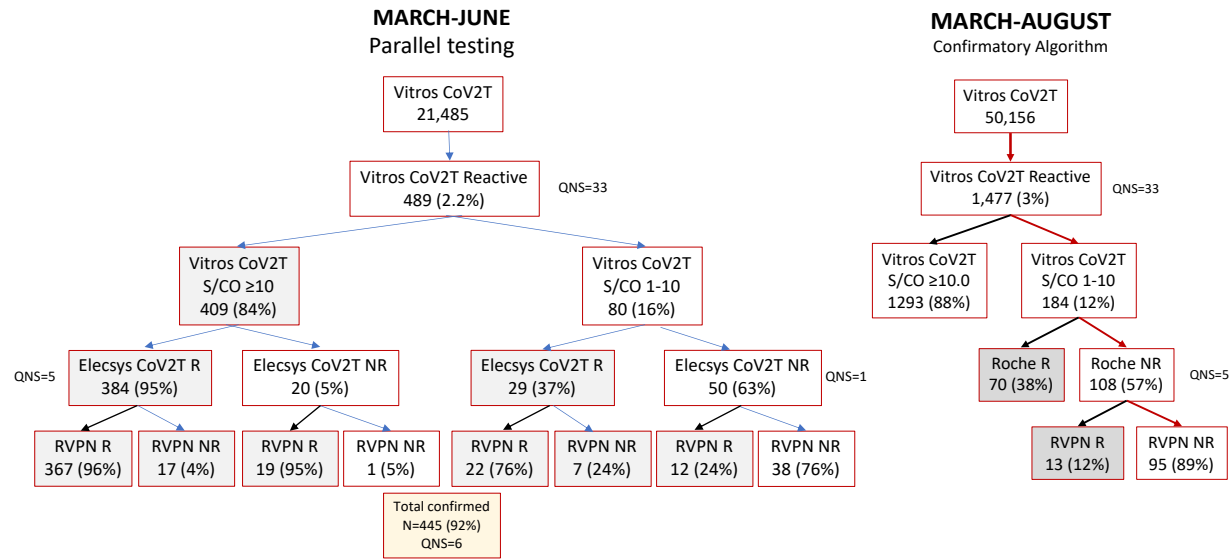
MARCH-JUNE
Parallel testing

Vitros CoV2T
21,485

Vitros CoV2T Reactive
489 (2.2%)

QNS=33

Vitros CoV2T
S/CO ≥10
409 (84%)

Vitros CoV2T
S/CO 1-10
80 (16%)

QNS=5

Elecsys CoV2T R
384 (95%)

Elecsys CoV2T NR
20 (5%)

Elecsys CoV2T R
29 (37%)

Elecsys CoV2T NR
50 (63%)

QNS=1

RVPN R
367 (96%)

RVPN NR
17 (4%)

RVPN R
19 (95%)

RVPN NR
1 (5%)

RVPN R
22 (76%)

RVPN NR
7 (24%)

RVPN R
12 (24%)

RVPN NR
38 (76%)

Total confirmed
N=445 (92%)
QNS=6

MARCH-AUGUST
Confirmatory Algorithm

Vitros CoV2T
50,156

Vitros CoV2T Reactive
1,477 (3%)

QNS=33

Vitros CoV2T
S/CO ≥10.0
1293 (88%)

Vitros CoV2T
S/CO 1-10
184 (12%)

Roche R
70 (38%)

Roche NR
108 (57%)

QNS=5

RVPN R
13 (12%)

RVPN NR
95 (89%)